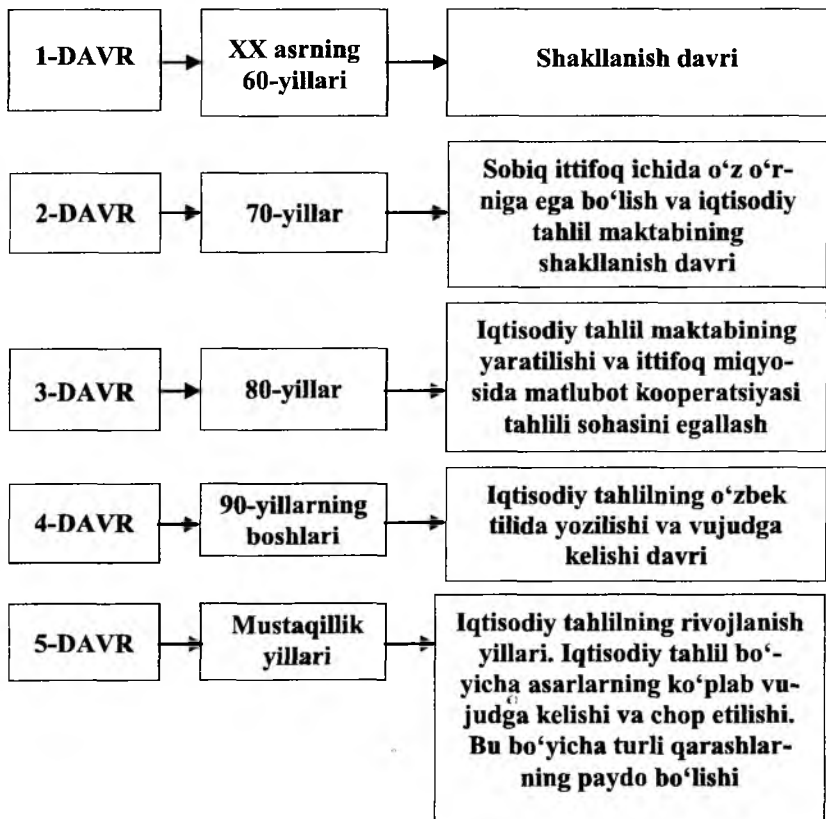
1-DAVR

XX asrning 60-yillari

Shakllanish davri

2-DAVR

70-yillar

Sobiq ittifoq ichida o‘z o‘rniga ega bo‘lish va iqtisodiy tahlil maktabining shakllanish davri

3-DAVR

80-yillar

Iqtisodiy tahlil maktabining yaratilishi va ittifoq miqyosida matlubot kooperatsiyasi tahlili sohasini egallash

4-DAVR

90-yillarning boshlari

Iqtisodiy tahlilning o‘zbek tilida yozilishi va vujudga kelishi davri

5-DAVR

Mustaqillik yillari

Iqtisodiy tahlilning rivojlanish yillari. Iqtisodiy tahlil bo‘yicha asarlarning ko‘plab vujudga kelishi va chop etilishi. Bu bo‘yicha turli qarashlarning paydo bo‘lishi